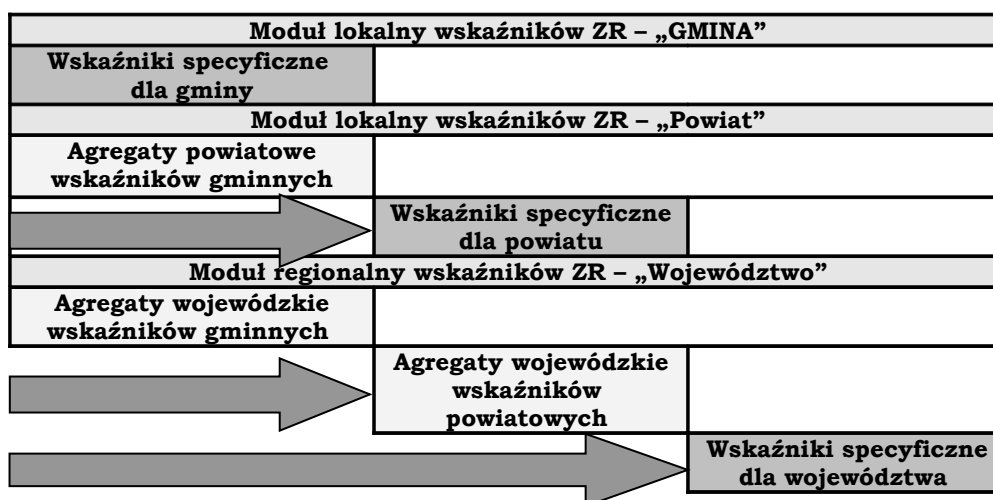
Moduł lokalny wskaźników ZR – „GMINA”

Wskaźniki specyficzne dla gminy

Moduł lokalny wskaźników ZR – „Powiat”

Agregaty powiatowe wskaźników gminnych

Wskaźniki specyficzne dla powiatu

Moduł regionalny wskaźników ZR – „Województwo”

Agregaty wojewódzkie wskaźników gminnych

Agregaty wojewódzkie wskaźników powiatowych

Wskaźniki specyficzne dla województwa